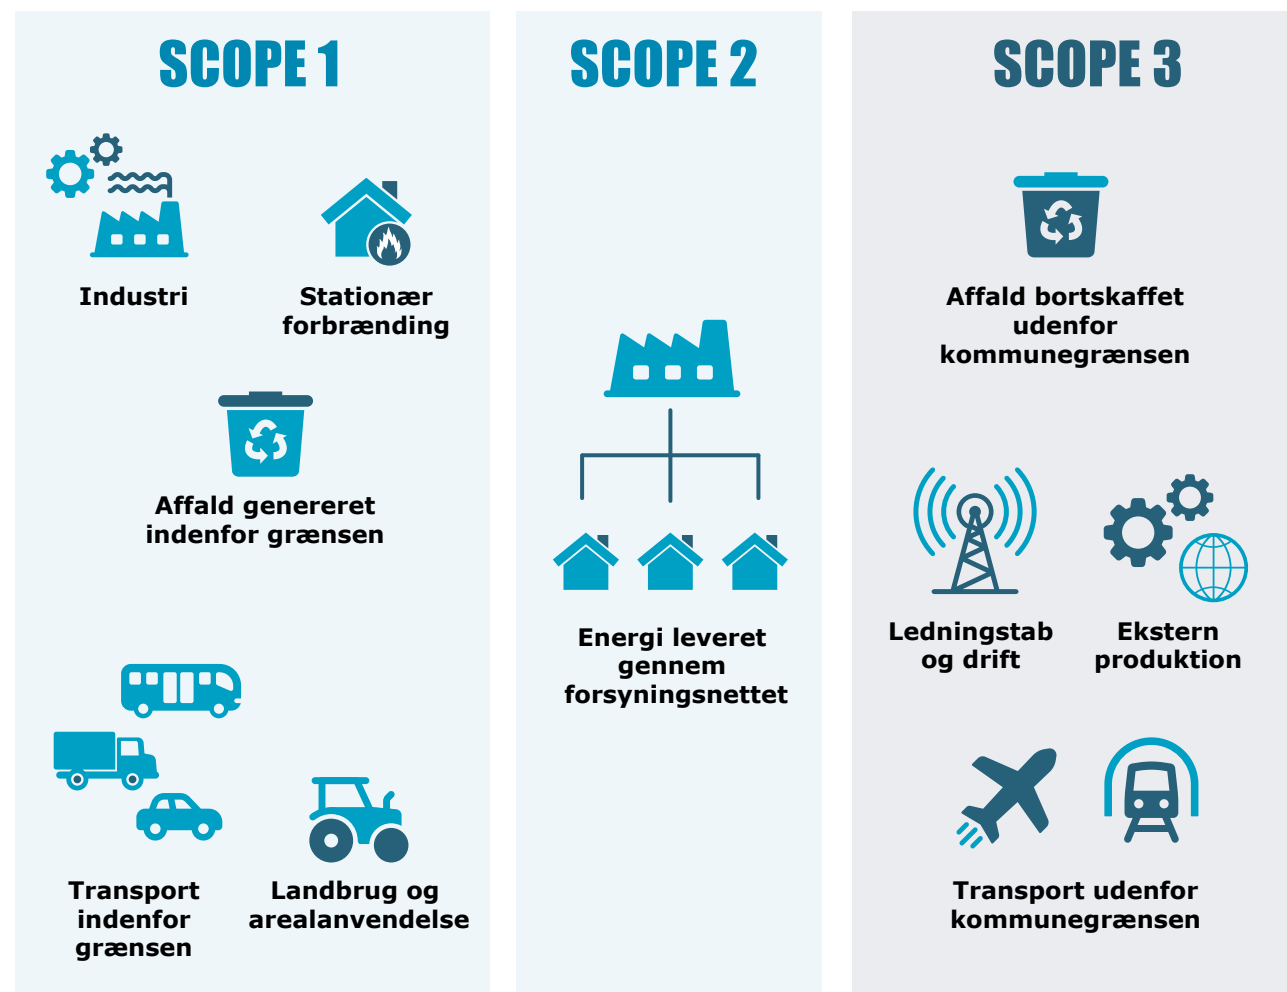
SCOPE 1

Industri

Stationær forbrænding

Affald genereret indenfor grænsen

Transport indenfor grænsen

Landbrug og arealanvendelse

SCOPE 2

Energi leveret gennem forsyningsnettet

SCOPE 3

Affald bortskaffet udenfor kommunegrænsen

Ledningstab og drift

Ekstern produktion

Transport udenfor kommunegrænsen